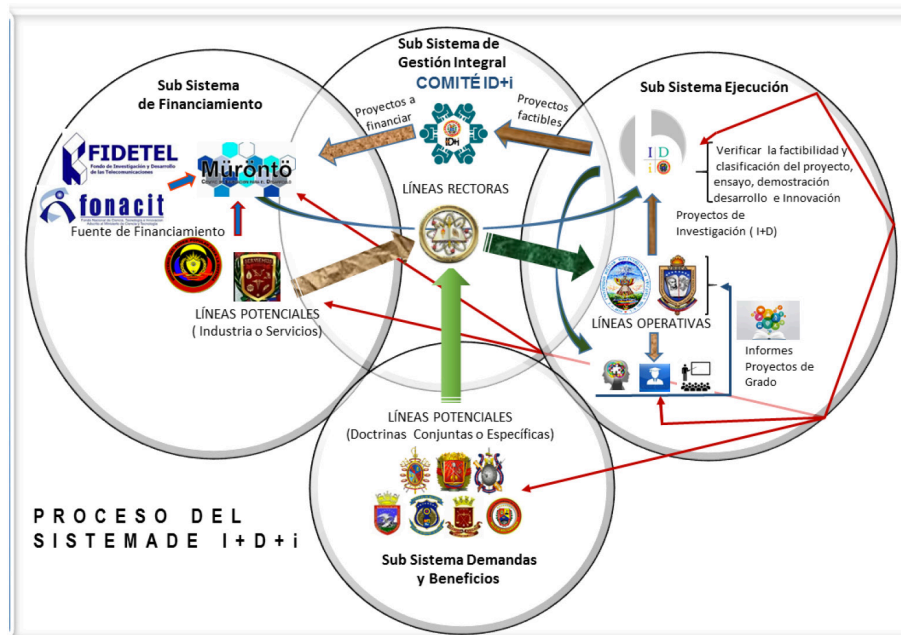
Sub Sistema de Gestión Integral
COMITÉ ID+i

Sub Sistema de Financiamiento

Sub Sistema Ejecución

Proyectos a financiar

Proyectos factibles

FIDETEL
Fondo de Investigación y Desarrollo de las Telecomunicaciones

fonacit

Mürontö

Fuente de Financiamiento

LÍNEAS RECTORAS

Verificar la factibilidad y clasificación del proyecto, ensayo, demostración desarrollo e Innovación

Proyectos de Investigación ( I+D)

LÍNEAS POTENCIALES
( Industria o Servicios)

LÍNEAS OPERATIVAS

Informes Proyectos de Grado

LÍNEAS POTENCIALES
(Doctrinas Conjuntas o Específicas)

PROCESO DEL SISTEMADE I+D+i

Sub Sistema Demandas y Beneficios